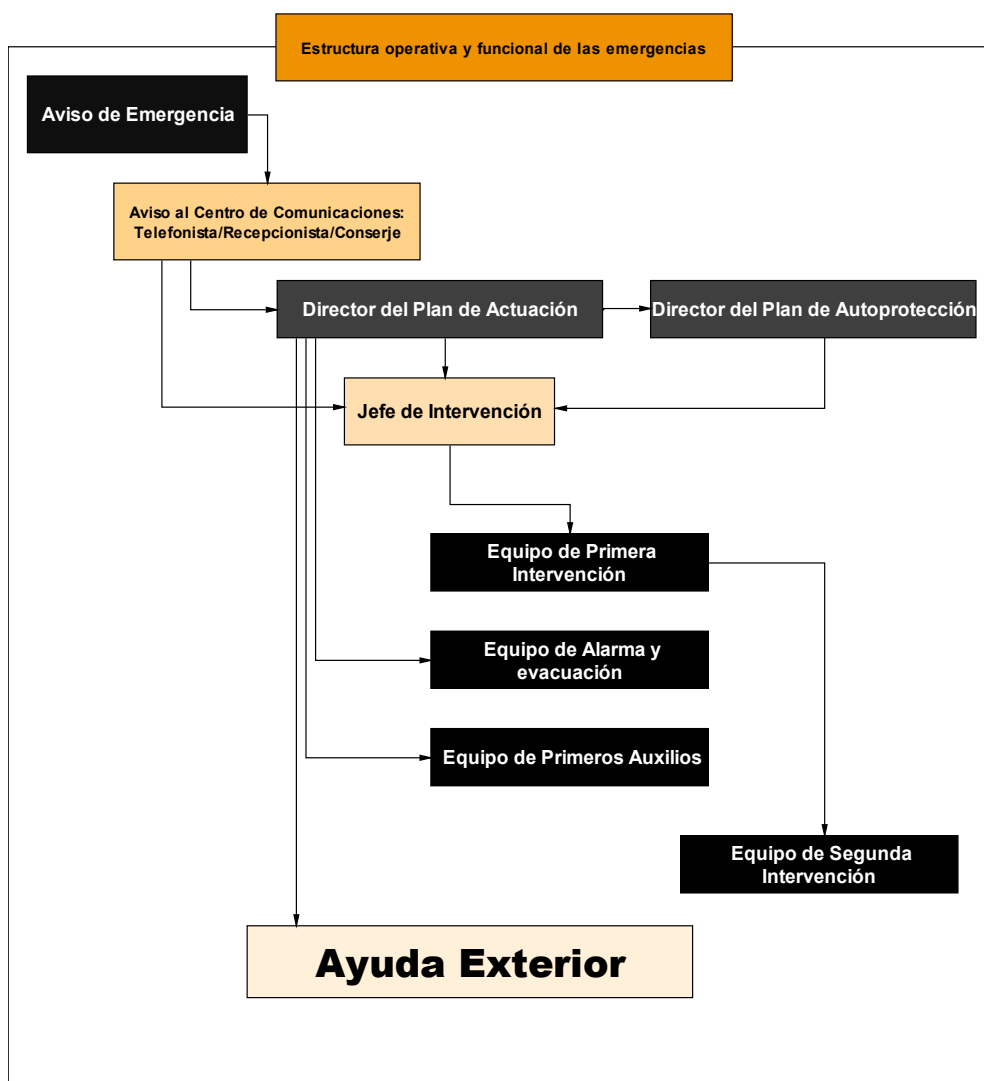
Estructura operativa y funcional de las emergencias

Aviso de Emergencia

Aviso al Centro de Comunicaciones: Telefonista/Recepcionista/Conserje

Director del Plan de Actuación

Director del Plan de Autoprotección

Jefe de Intervención

Equipo de Primera Intervención

Equipo de Alarma y evacuación

Equipo de Primeros Auxilios

Equipo de Segunda Intervención

Ayuda Exterior